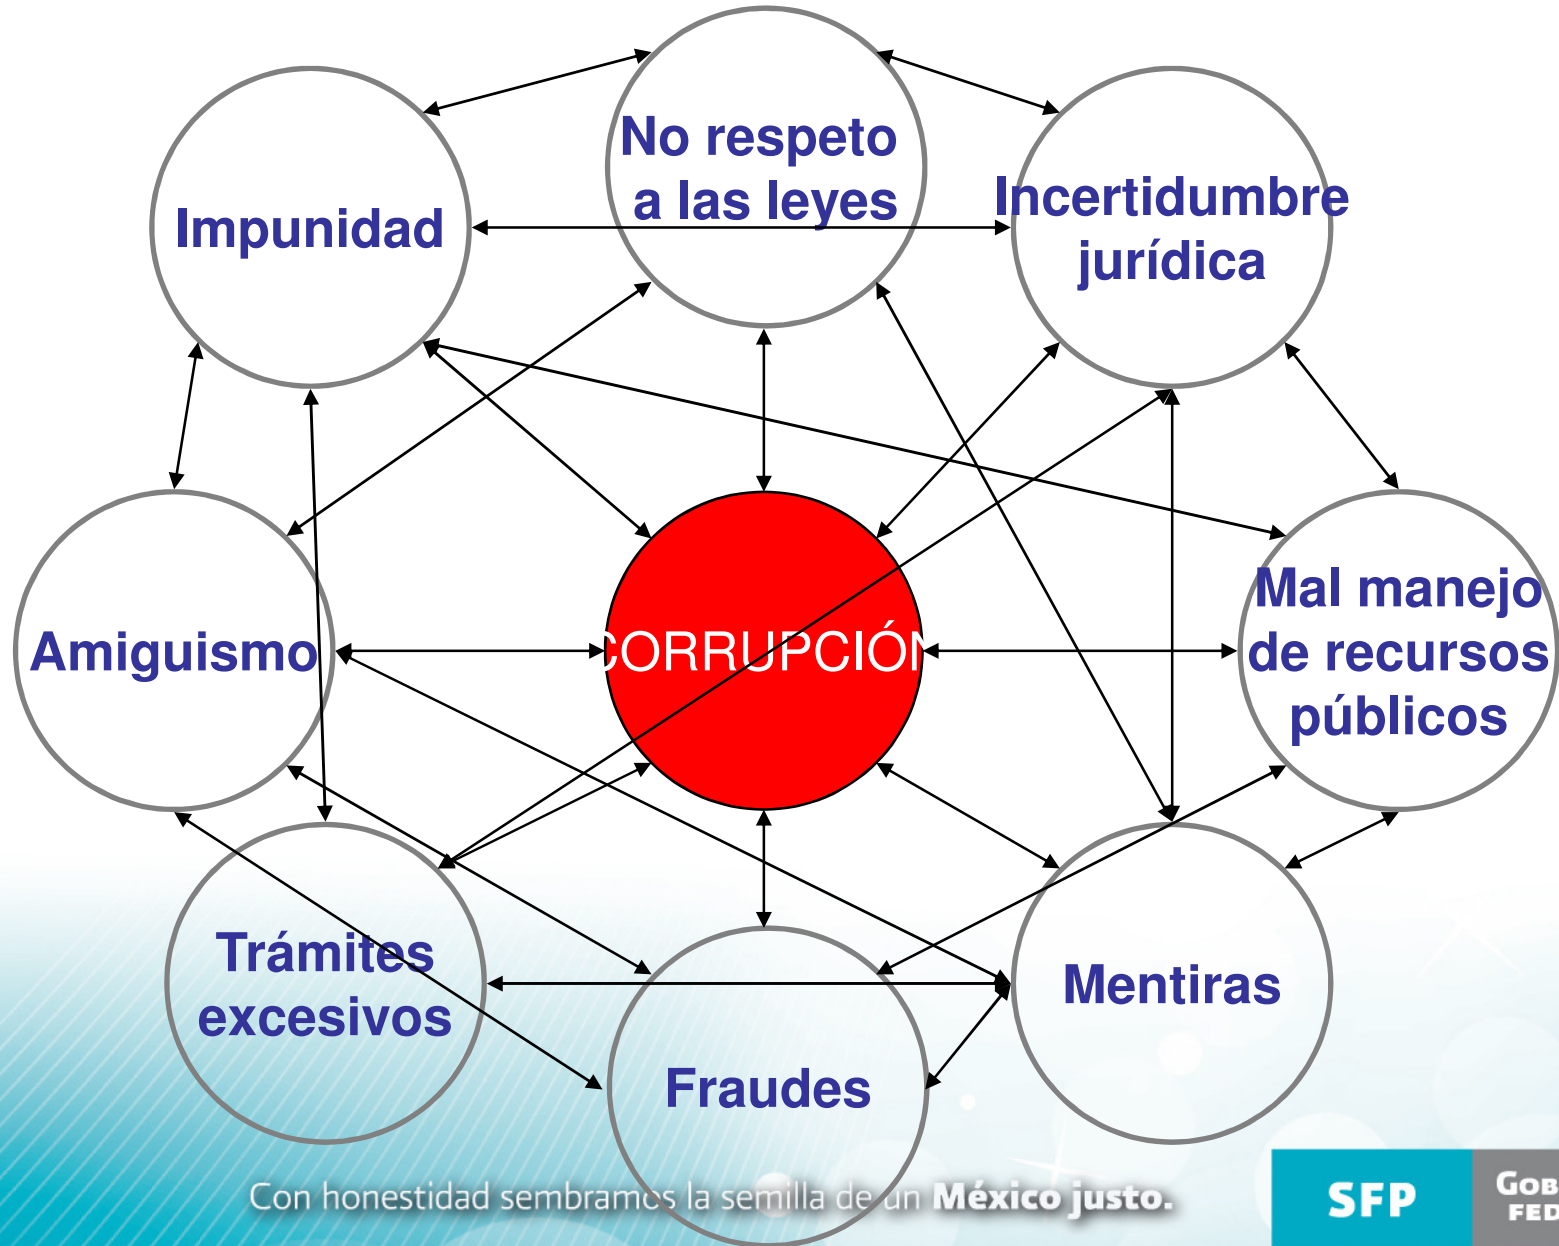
No respeto a las leyes

Impunidad

Incertidumbre jurídica

Amiguismo

CORRUPCIÓN

Mal manejo de recursos públicos

Trámites excesivos

Mentiras

Fraudes

Con honestidad sembramos la semilla de un México justo.

SFP

GOB
FED